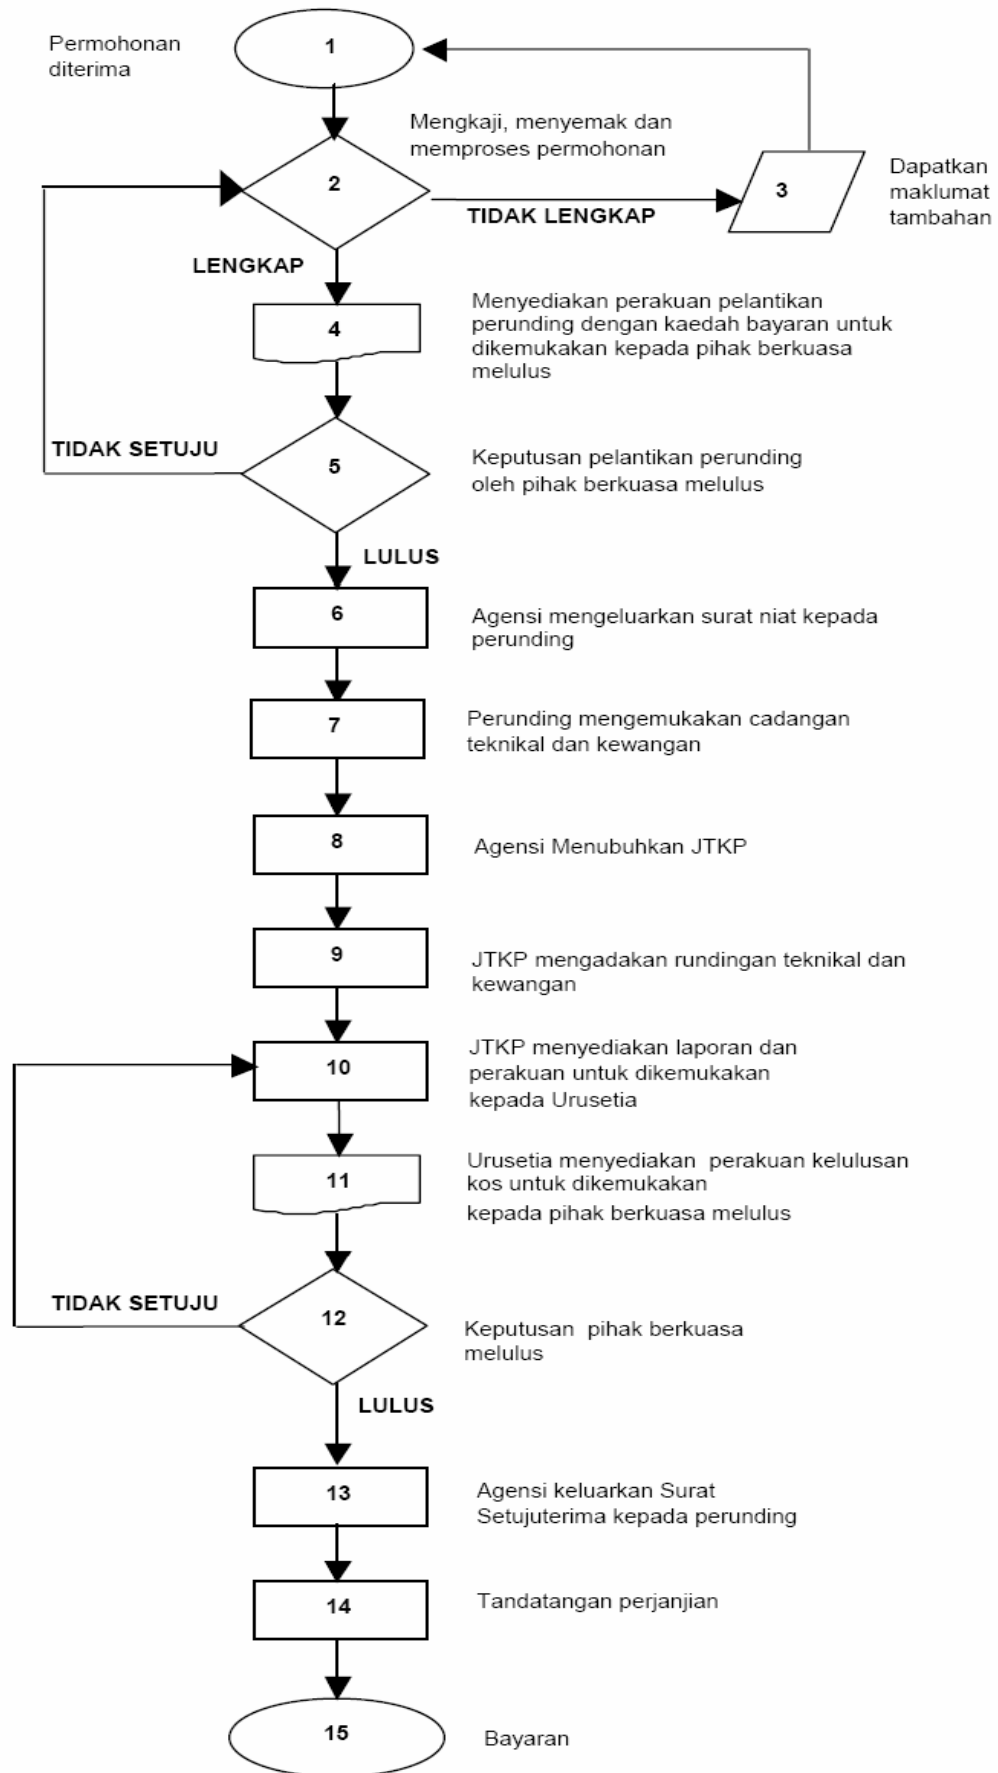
Permohonan diterima

1

Mengkaji, menyemak dan memproses permohonan

2

TIDAK LENGKAP

3

Dapatkan maklumat tambahan

LENGKAP

4

Menyediakan perakuan pelantikan perunding dengan kaedah bayaran untuk dikemukakan kepada pihak berkuasa melulus

TIDAK SETUJU

5

Keputusan pelantikan perunding oleh pihak berkuasa melulus

LULUS

6

Agensi mengeluarkan surat niat kepada perunding

7

Perunding mengemukakan cadangan teknikal dan kewangan

8

Agensi Menubuhkan JTKP

9

JTKP mengadakan rundingan teknikal dan kewangan

10

JTKP menyediakan laporan dan perakuan untuk dikemukakan kepada Urusetia

11

Urusetia menyediakan perakuan kelulusan kos untuk dikemukakan kepada pihak berkuasa melulus

TIDAK SETUJU

12

Keputusan pihak berkuasa melulus

LULUS

13

Agensi keluarkan Surat Setujuterima kepada perunding

14

Tandatangan perjanjian

15

Bayaran